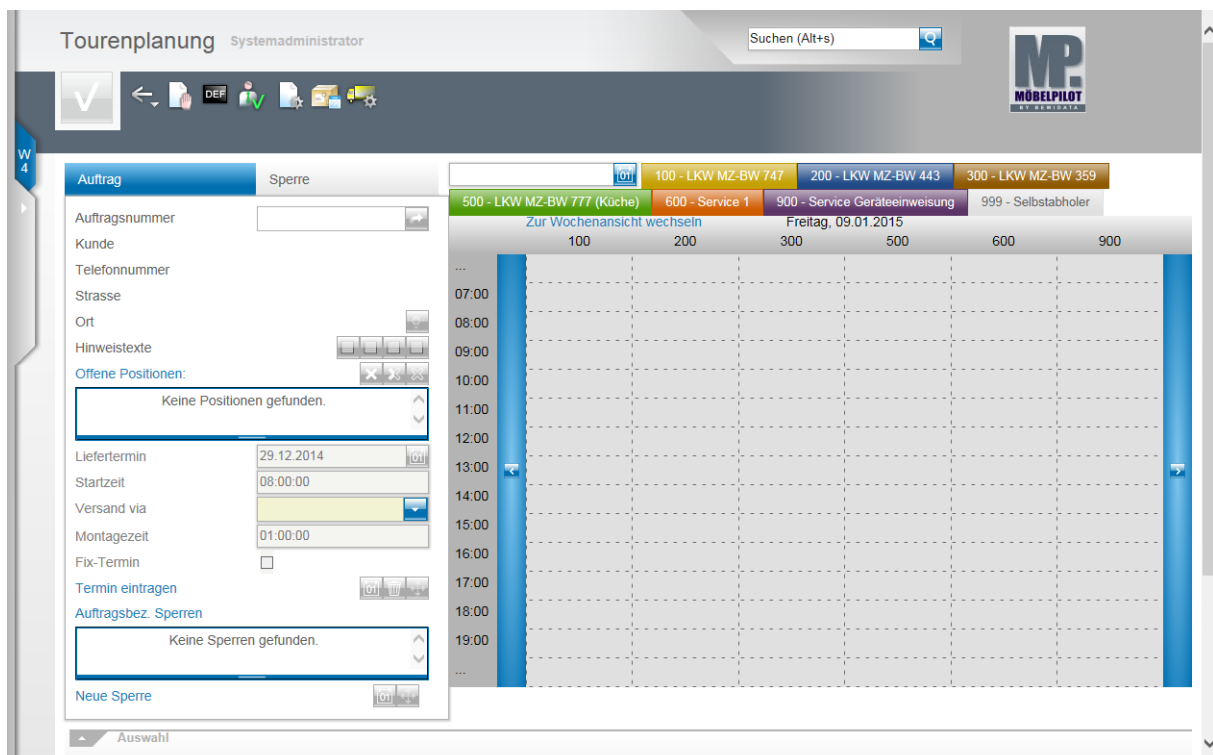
Tourenplanung Systemadministrator

Suchen (Alt+s)

MP. MÖBELPILOT BY REWIDATA

DEF

W 4

Auftrag

Sperre

Auftragsnummer

Kunde

Telefonnummer

Strasse

Ort

Hinweistexte

Offene Positionen:

Keine Positionen gefunden.

Liefertermin 29.12.2014

Startzeit 08:00:00

Versand via

Montagezeit 01:00:00

Fix-Termin

Termin eintragen

Auftragsbez. Sperren

Keine Sperren gefunden.

Neue Sperre

Auswahl

100 - LKW MZ-BW 747

200 - LKW MZ-BW 443

300 - LKW MZ-BW 359

500 - LKW MZ-BW 777 (Küche)

600 - Service 1

900 - Service Geräteeinweisung

999 - Selbstabholer

Zur Wochenansicht wechseln

Freitag, 09.01.2015

| | 100 | 200 | 300 | 500 | 600 | 900 |
|---|---|---|---|---|---|---|
| ... | | | | | | |
| 07:00 | | | | | | |
| 08:00 | | | | | | |
| 09:00 | | | | | | |
| 10:00 | | | | | | |
| 11:00 | | | | | | |
| 12:00 | | | | | | |
| 13:00 | | | | | | |
| 14:00 | | | | | | |
| 15:00 | | | | | | |
| 16:00 | | | | | | |
| 17:00 | | | | | | |
| 18:00 | | | | | | |
| 19:00 | | | | | | |
| ... | | | | | | |